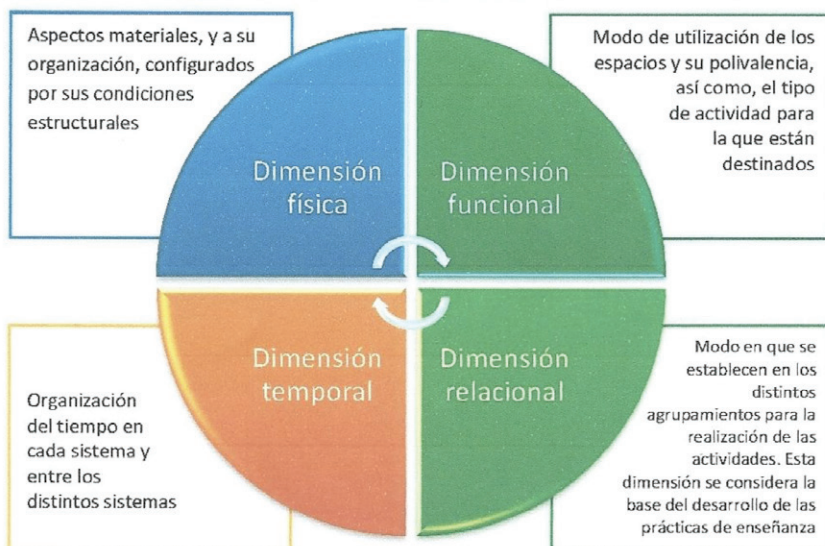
Aspectos materiales, y a su organización, configurados por sus condiciones estructurales

Modo de utilización de los espacios y su polivalencia, así como, el tipo de actividad para la que están destinados

Dimensión física

Dimensión funcional

Dimensión temporal

Dimensión relacional

Organización del tiempo en cada sistema y entre los distintos sistemas

Modo en que se establecen en los distintos agrupamientos para la realización de las actividades. Esta dimensión se considera la base del desarrollo de las prácticas de enseñanza